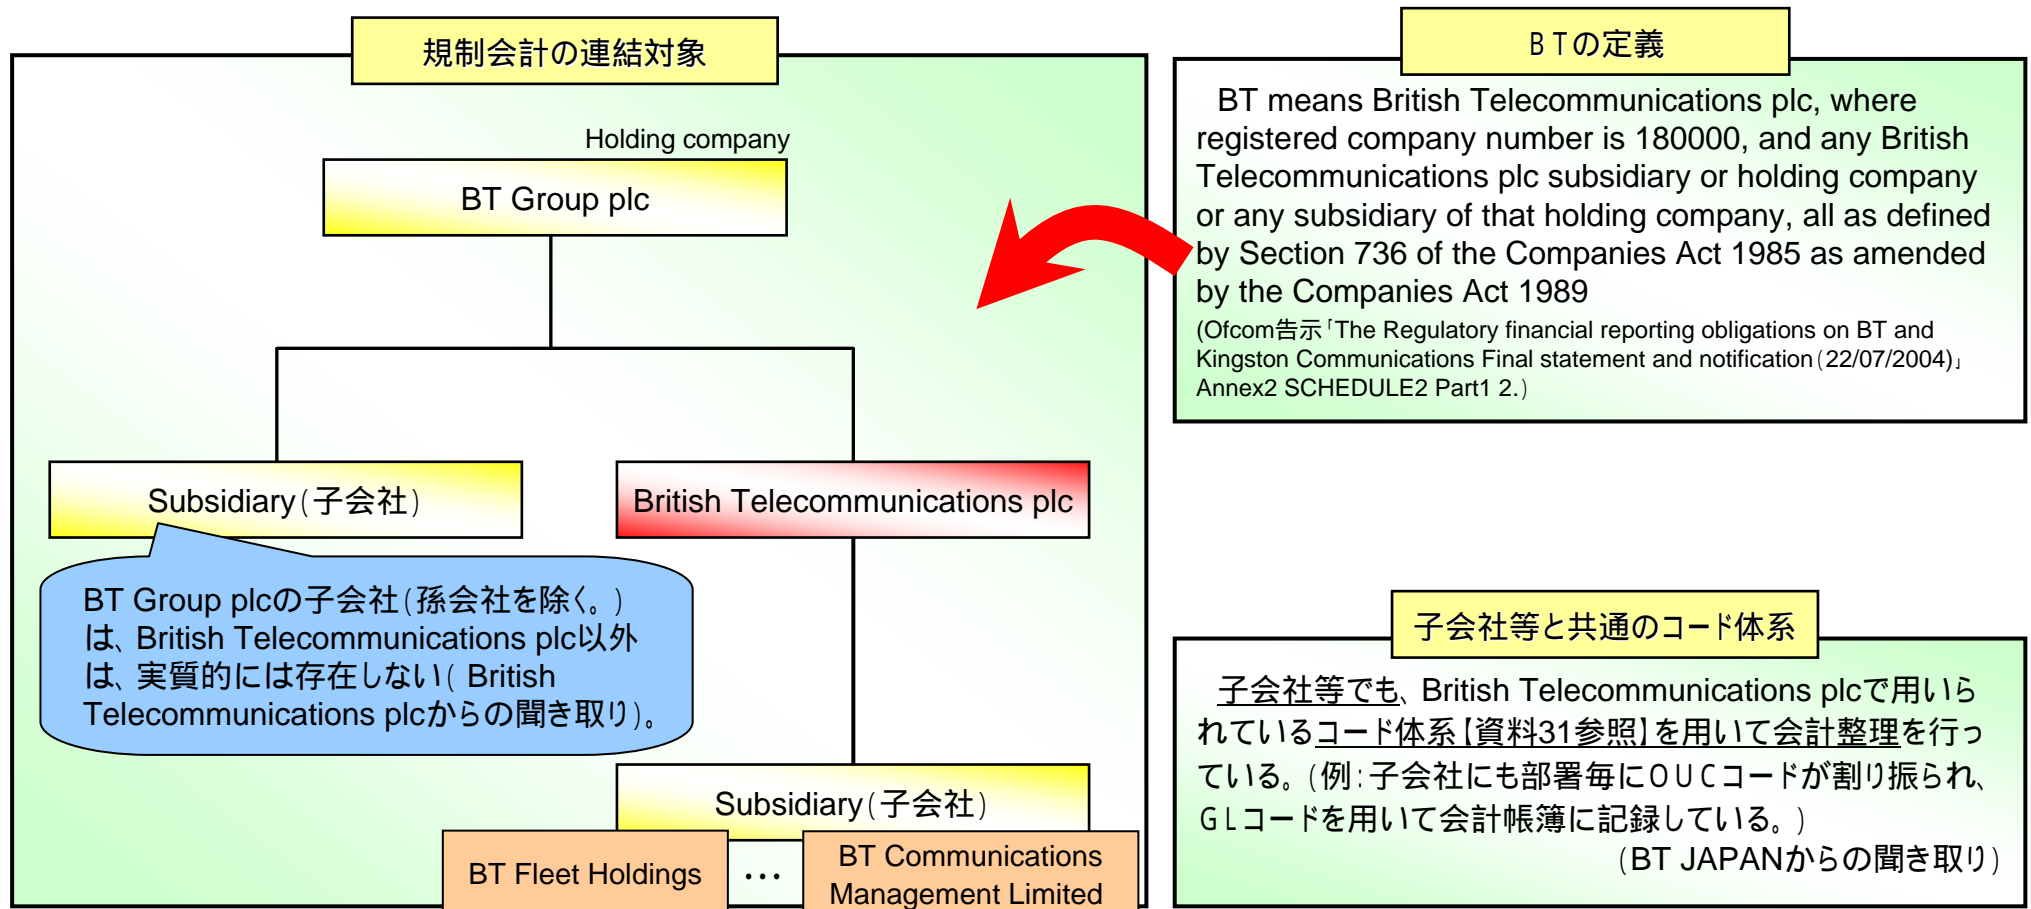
規制会計の連結対象

Holding company

BT Group plc

Subsidiary（子会社）

British Telecommunications plc

BT Group plcの子会社（孫会社を除く。）は、British Telecommunications plc以外は、実質的には存在しない（ British Telecommunications plcからの聞き取り）。

Subsidiary（子会社）

BT Fleet Holdings

…

BT Communications Management Limited

ＢＴの定義

BT means British Telecommunications plc, where registered company number is 180000, and any British Telecommunications plc subsidiary or holding company or any subsidiary of that holding company, all as defined by Section 736 of the Companies Act 1985 as amended by the Companies Act 1989

（Ofcom告示「The Regulatory financial reporting obligations on BT and Kingston Communications Final statement and notification（22/07/2004）」Annex2 SCHEDULE2 Part1 2.）

子会社等と共通のコード体系

子会社等でも、British Telecommunications plcで用いられているコード体系【資料31参照】を用いて会計整理を行っている。（例：子会社にも部署毎にＯＵＣコードが割り振られ、ＧＬコードを用いて会計帳簿に記録している。）

（BT JAPANからの聞き取り）